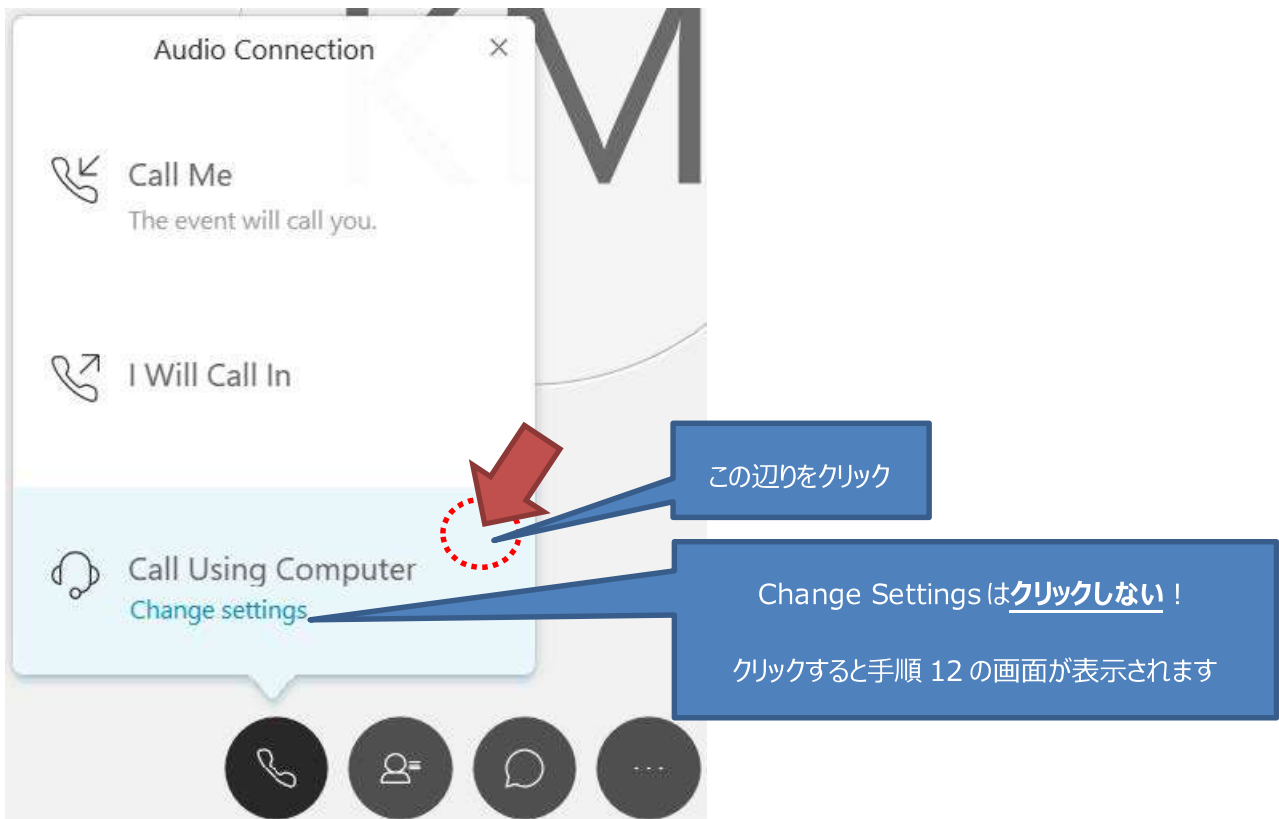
Audio Connection
×

Call Me
The event will call you.

I Will Call In

Call Using Computer
Change settings

この辺りをクリック

Change Settings は**クリックしない**！

クリックすると手順 12 の画面が表示されます

KM

...